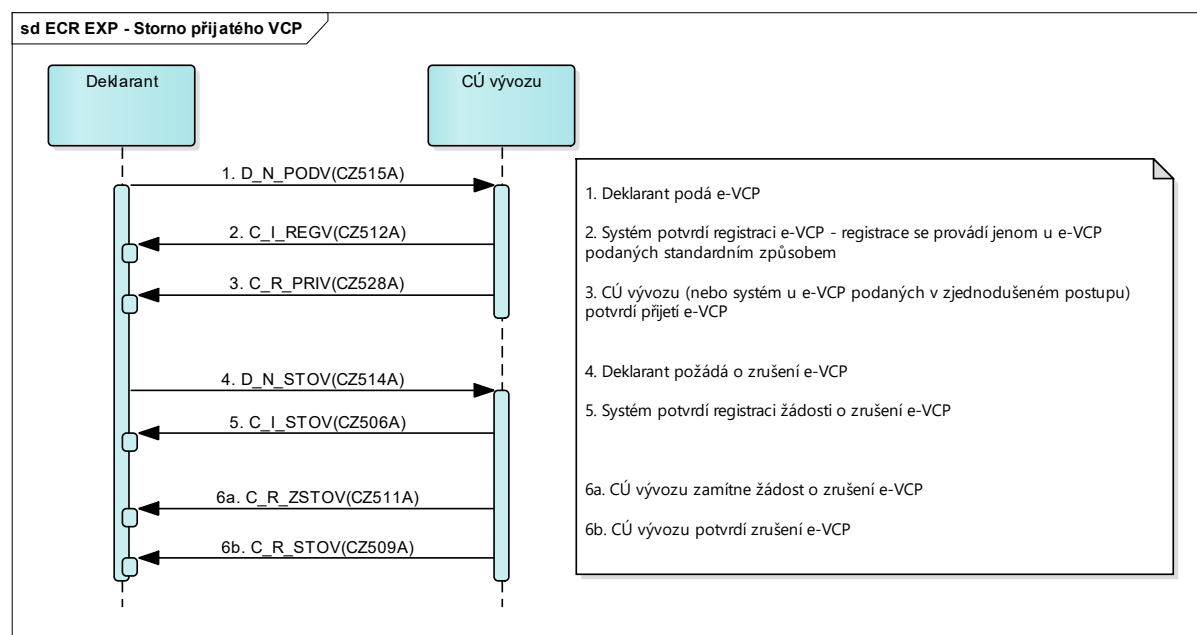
sd ECR EXP - Storno přijatého VCP

Deklarant

CÚ vývozu

1. D_N_PODV(CZ515A)

2. C_I_REGV(CZ512A)

3. C_R_PRIV(CZ528A)

4. D_N_STOV(CZ514A)

5. C_I_STOV(CZ506A)

6a. C_R_ZSTOV(CZ511A)

6b. C_R_STOV(CZ509A)

1. Deklarant podá e-VCP

2. Systém potvrdí registraci e-VCP - registrace se provádí jenom u e-VCP podaných standardním způsobem

3. CÚ vývozu (nebo systém u e-VCP podaných v zjednodušeném postupu) potvrdí přijetí e-VCP

4. Deklarant požádá o zrušení e-VCP

5. Systém potvrdí registraci žádosti o zrušení e-VCP

6a. CÚ vývozu zamítne žádost o zrušení e-VCP

6b. CÚ vývozu potvrdí zrušení e-VCP